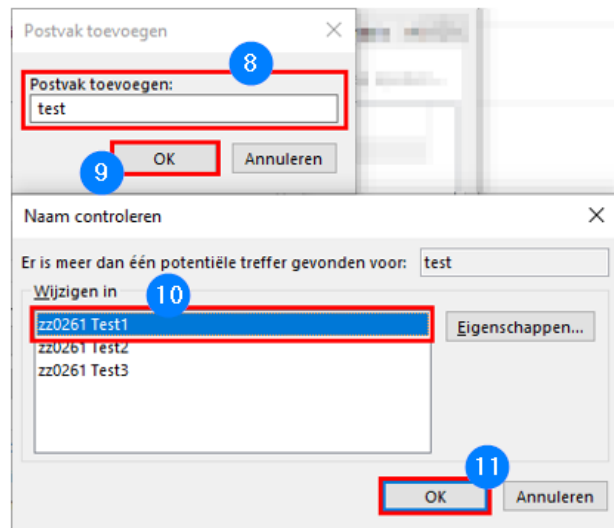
Postvak toevoegen

8

Postvak toevoegen:

test

9

OK

Annuleren

Naam controleren

Er is meer dan één potentiële treffer gevonden voor: test

Wijzigen in

10

zz0261 Test1

zz0261 Test2

zz0261 Test3

Eigenschappen...

11

OK

Annuleren